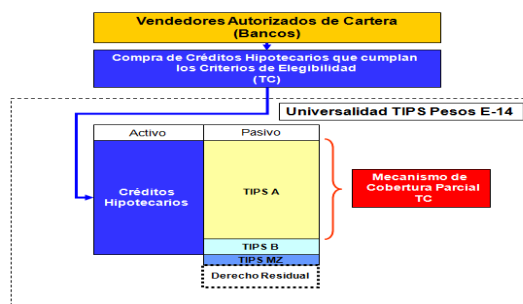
Vendedores Autorizados de Cartera
(Bancos)

Compra de Créditos Hipotecarios que cumplan los Criterios de Elegibilidad
(TC)

Universalidad TIPS Pesos E-14

| Activo | Pasivo |
|---|---|
| Créditos Hipotecarios | TIPS A |
| | TIPS B |
| | TIPS MZ |

Derecho Residual

Mecanismo de Cobertura Parcial TC